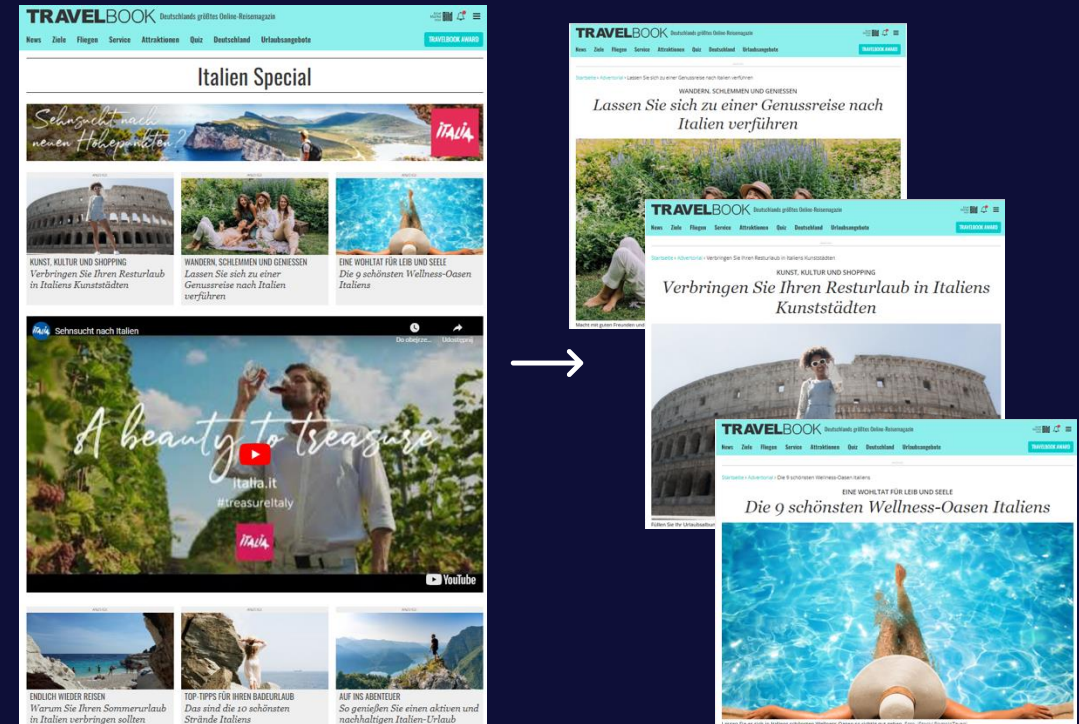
TRAVELBOOK Deutschlands größtes Online-Reisemagazin

News Ziele Fliegen Service Attraktionen Quiz Deutschland Urlaubsangebote TRAVELBOOK AWARD

Italien Special

Sehnsucht nach neuen Höhepunkten?

ITALIA

ANZEIGE

KUNST, KULTUR UND SHOPPING
Verbringen Sie Ihren Resturlaub in Italiens Kunststädten

ANZEIGE

WANDERN, SCHLEMMEN UND GENIESSEN
Lassen Sie sich zu einer Genussreise nach Italien verführen

ANZEIGE

EINE WOHLTAT FÜR LEIB UND SEELE
Die 9 schönsten Wellness-Oasen Italiens

Sehnsucht nach Italien

Do obejrze... Udostępnij

A beauty to treasure

italia.it
#treasureItaly

ITALIA

YouTube

ANZEIGE

ENDLICH WIEDER REISEN
Warum Sie Ihren Sommerurlaub in Italien verbringen sollten

ANZEIGE

TOP-TIPPS FÜR IHREN BADEURLAUB
Das sind die 10 schönsten Strände Italiens

ANZEIGE

AUF INS ABENTEUER
So genießen Sie einen aktiven und nachhaltigen Italien-Urlaub

TRAVELBOOK Deutschlands größtes Online-Reisemagazin

News Ziele Fliegen Service Attraktionen Quiz Deutschland Urlaubsangebote TRAVELBOOK AWARD

Startseite › Advertorial › Lassen Sie sich zu einer Genussreise nach Italien verführen

WANDERN, SCHLEMMEN UND GENIESSEN
Lassen Sie sich zu einer Genussreise nach Italien verführen

Macht mit guten Freunden und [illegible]

TRAVELBOOK Deutschlands größtes Online-Reisemagazin

News Ziele Fliegen Service Attraktionen Quiz Deutschland Urlaubsangebote TRAVELBOOK AWARD

Startseite › Advertorial › Verbringen Sie Ihren Resturlaub in Italiens Kunststädten

KUNST, KULTUR UND SHOPPING
Verbringen Sie Ihren Resturlaub in Italiens Kunststädten

Küllen Sie Ihr Urlaubsalbum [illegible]

TRAVELBOOK Deutschlands größtes Online-Reisemagazin

News Ziele Fliegen Service Attraktionen Quiz Deutschland Urlaubsangebote TRAVELBOOK AWARD

Startseite › Advertorial › Die 9 schönsten Wellness-Oasen Italiens

EINE WOHLTAT FÜR LEIB UND SEELE
Die 9 schönsten Wellness-Oasen Italiens

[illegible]